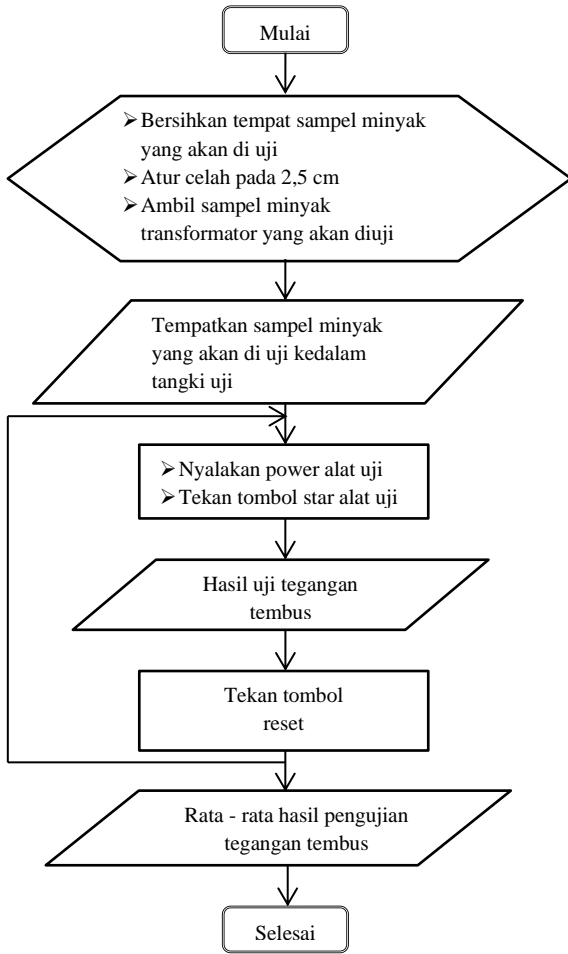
Mulai

➢ Bersihkan tempat sampel minyak yang akan di uji
➢ Atur celah pada 2,5 cm
➢ Ambil sampel minyak transformator yang akan diuji

Tempatkan sampel minyak yang akan di uji kedalam tangki uji

➢ Nyalakan power alat uji
➢ Tekan tombol star alat uji

Hasil uji tegangan tembus

Tekan tombol reset

Rata - rata hasil pengujian tegangan tembus

Selesai